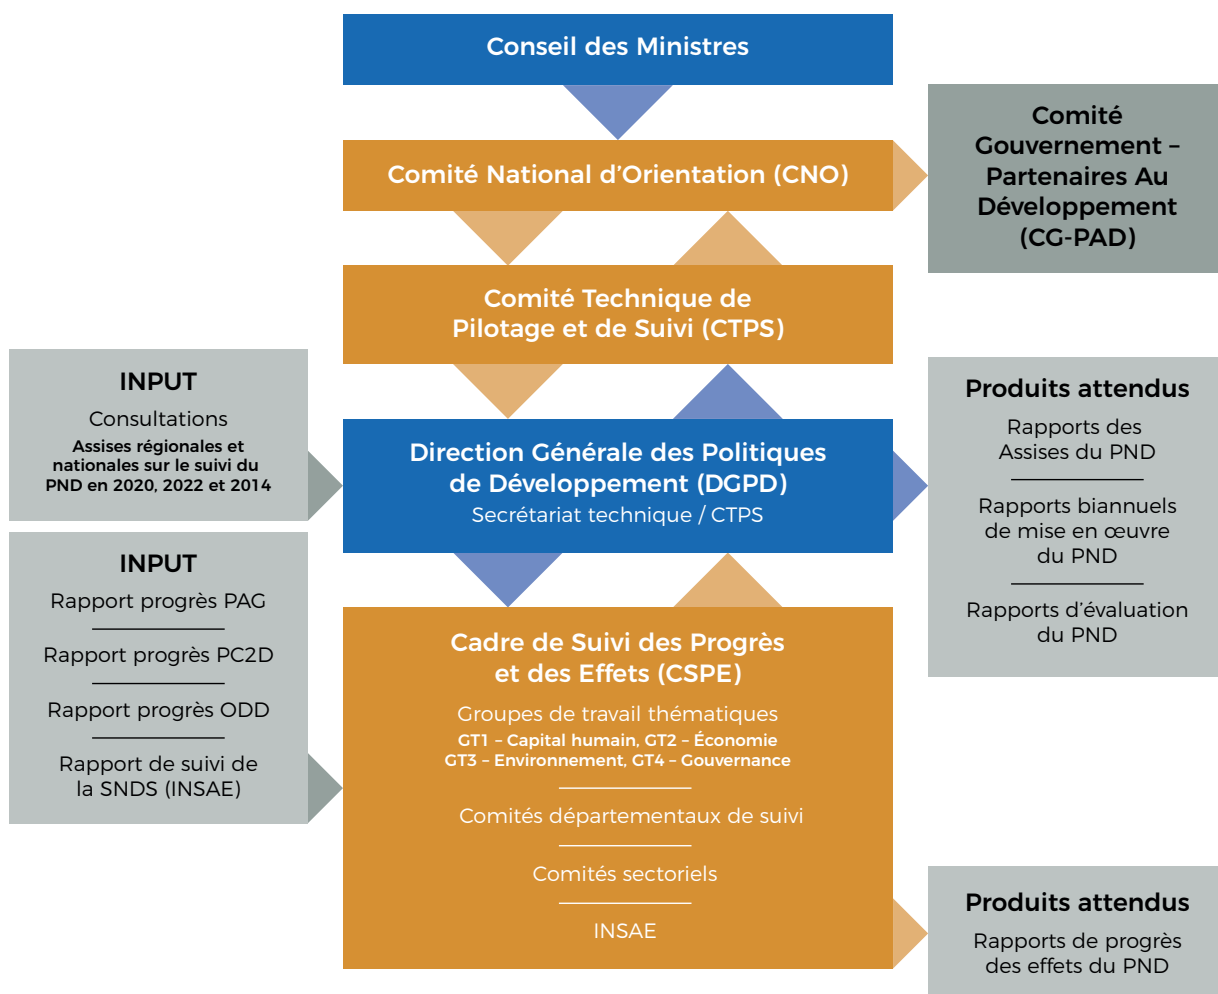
Conseil des Ministres

Comité National d'Orientation (CNO)

Comité Gouvernement – Partenaires Au Développement (CG-PAD)

Comité Technique de Pilotage et de Suivi (CTPS)

INPUT
Consultations
Assises régionales et nationales sur le suivi du PND en 2020, 2022 et 2014

Direction Générale des Politiques de Développement (DGPD)
Secrétariat technique / CTPS

Produits attendus
Rapports des Assises du PND
Rapports biannuels de mise en œuvre du PND
Rapports d'évaluation du PND

INPUT
Rapport progrès PAG
Rapport progrès PC2D
Rapport progrès ODD
Rapport de suivi de la SNDS (INSAE)

Cadre de Suivi des Progrès et des Effets (CSPE)
Groupes de travail thématiques
GT1 – Capital humain, GT2 – Économie
GT3 – Environnement, GT4 – Gouvernance
Comités départementaux de suivi
Comités sectoriels
INSAE

Produits attendus
Rapports de progrès des effets du PND